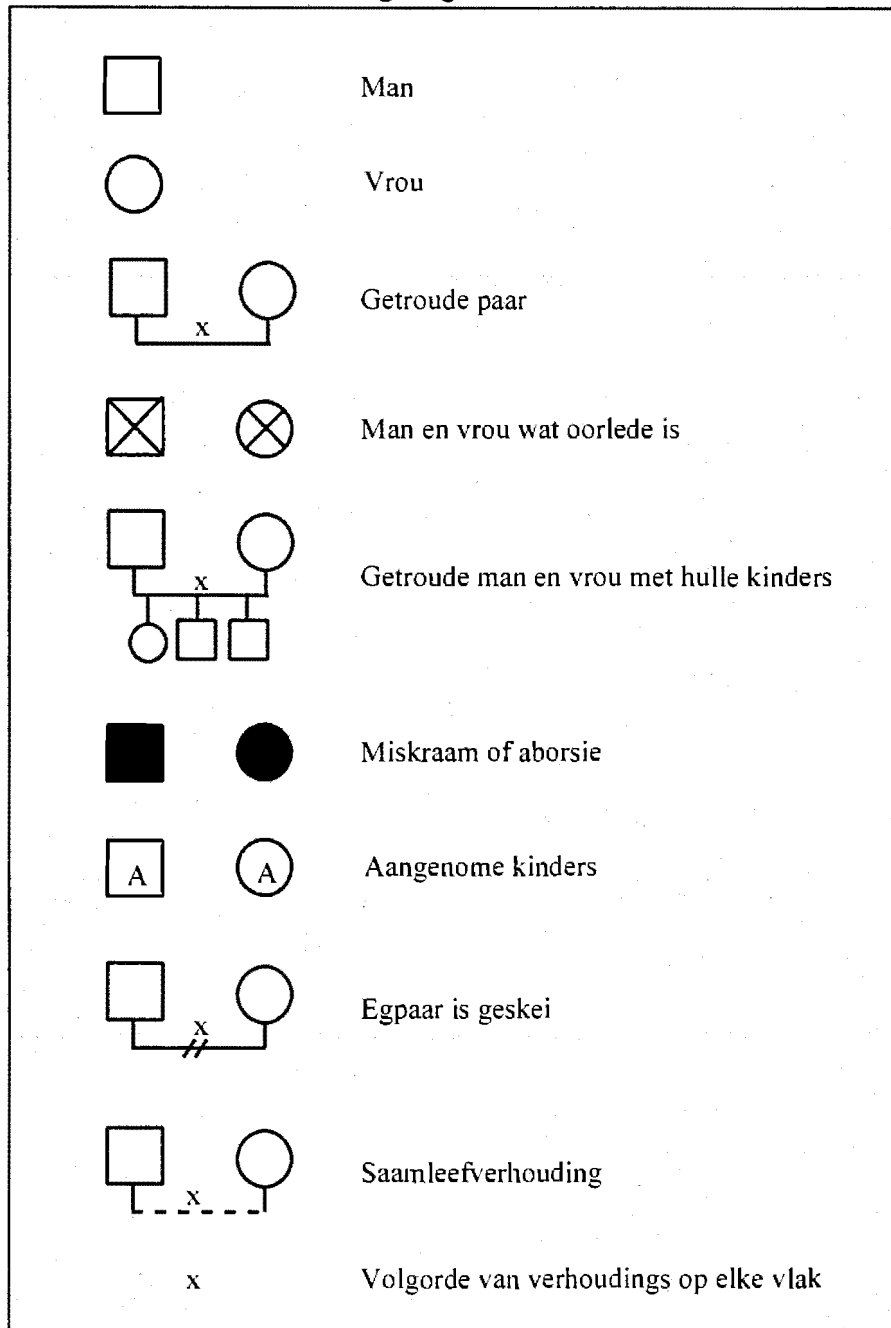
Man

Vrou

x

Getroude paar

Man en vrou wat oorlede is

x

Getroude man en vrou met hulle kinders

Miskraam of aborsie

A

A

Aangenome kinders

x

Egpaar is geskei

x

Saamleefverhouding

x

Volgorde van verhoudings op elke vlak